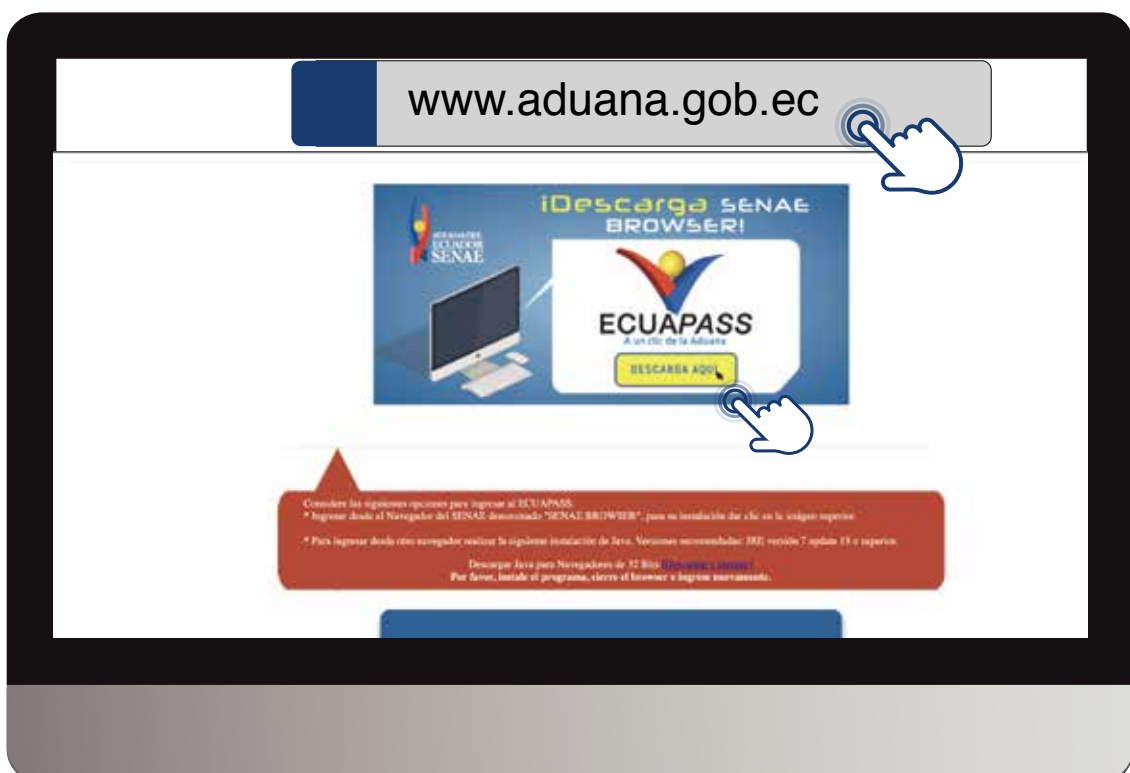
www.aduana.gob.ec

¡Descarga SENAE BROWSER!

ADUANA DEL ECUADOR SENAE

ECUAPASS
A un clic de la Aduana

DESCARGA AQUÍ

Considere las siguientes opciones para ingresar al ECUAPASS:
* Ingresar desde el Navegador del SENAE denominado "SENAE BROWSER", para su instalación dar clic en la imagen superior.

* Para ingresar desde otro navegador realizar la siguiente instalación de Java. Versiones recomendadas: JRE versión 7 update 15 o superior.

Descargar Java para Navegadores de 32 Bits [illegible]
Por favor, instale el programa, cierre el browser e ingrese nuevamente.